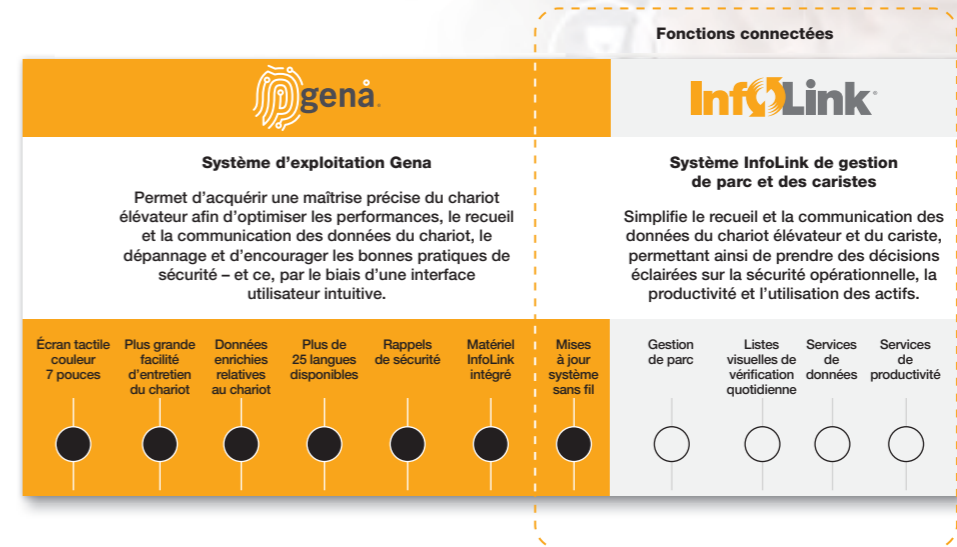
Fonctions connectées

gena

InfoLink

Système d'exploitation Gena

Permet d'acquérir une maîtrise précise du chariot élévateur afin d'optimiser les performances, le recueil et la communication des données du chariot, le dépannage et d'encourager les bonnes pratiques de sécurité – et ce, par le biais d'une interface utilisateur intuitive.

Système InfoLink de gestion de parc et des caristes

Simplifie le recueil et la communication des données du chariot élévateur et du cariste, permettant ainsi de prendre des décisions éclairées sur la sécurité opérationnelle, la productivité et l'utilisation des actifs.

Écran tactile couleur 7 pouces

Plus grande facilité d'entretien du chariot

Données enrichies relatives au chariot

Plus de 25 langues disponibles

Rappels de sécurité

Matériel InfoLink intégré

Mises à jour système sans fil

Gestion de parc

Listes visuelles de vérification quotidienne

Services de données

Services de productivité